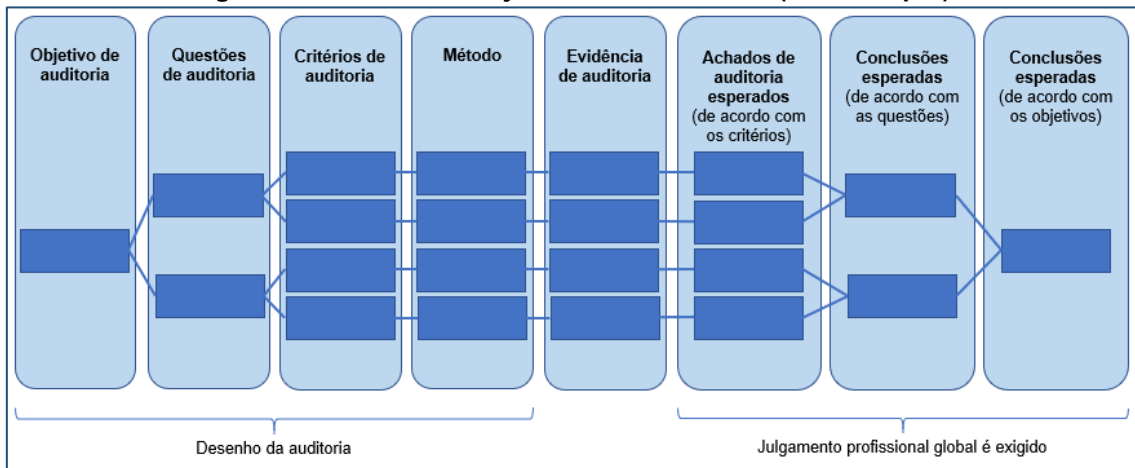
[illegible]

Objetivo de auditoria

Questões de auditoria

Critérios de auditoria

Método

Evidência de auditoria

Achados de auditoria esperados (de acordo com os critérios)

Conclusões esperadas (de acordo com as questões)

Conclusões esperadas (de acordo com os objetivos)

Desenho da auditoria

Julgamento profissional global é exigido